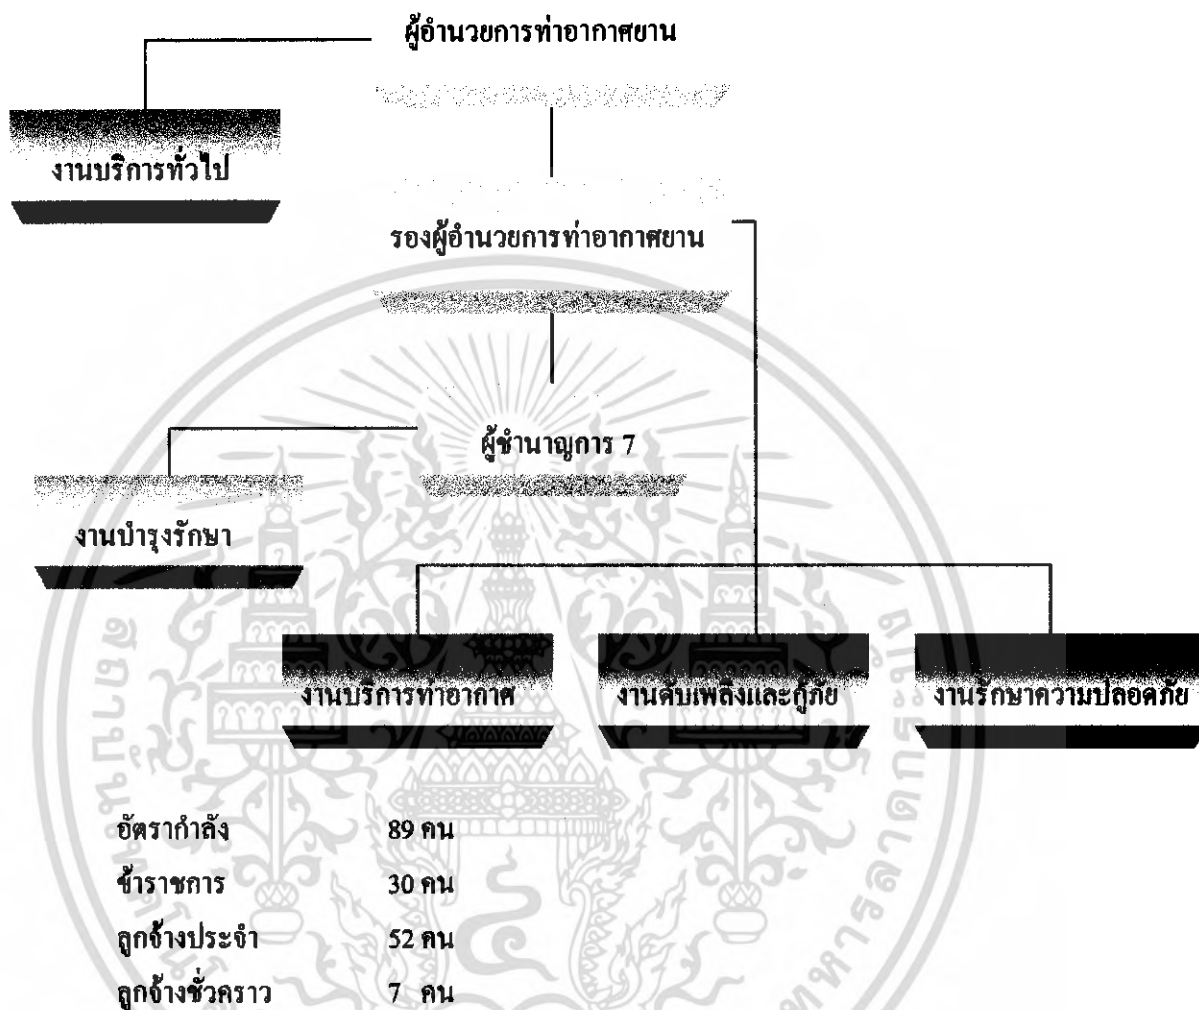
ผู้อำนวยการท่าอากาศยาน

งานบริการทั่วไป

รองผู้อำนวยการท่าอากาศยาน

ผู้ชำนาญการ 7

งานบำรุงรักษา

งานบริการท่าอากาศ

งานดับเพลิงและกู้ภัย

งานรักษาความปลอดภัย

| อัตรากำลัง | 89 คน |
|---|---|
| ข้าราชการ | 30 คน |
| ลูกจ้างประจำ | 52 คน |
| ลูกจ้างชั่วคราว | 7 คน |